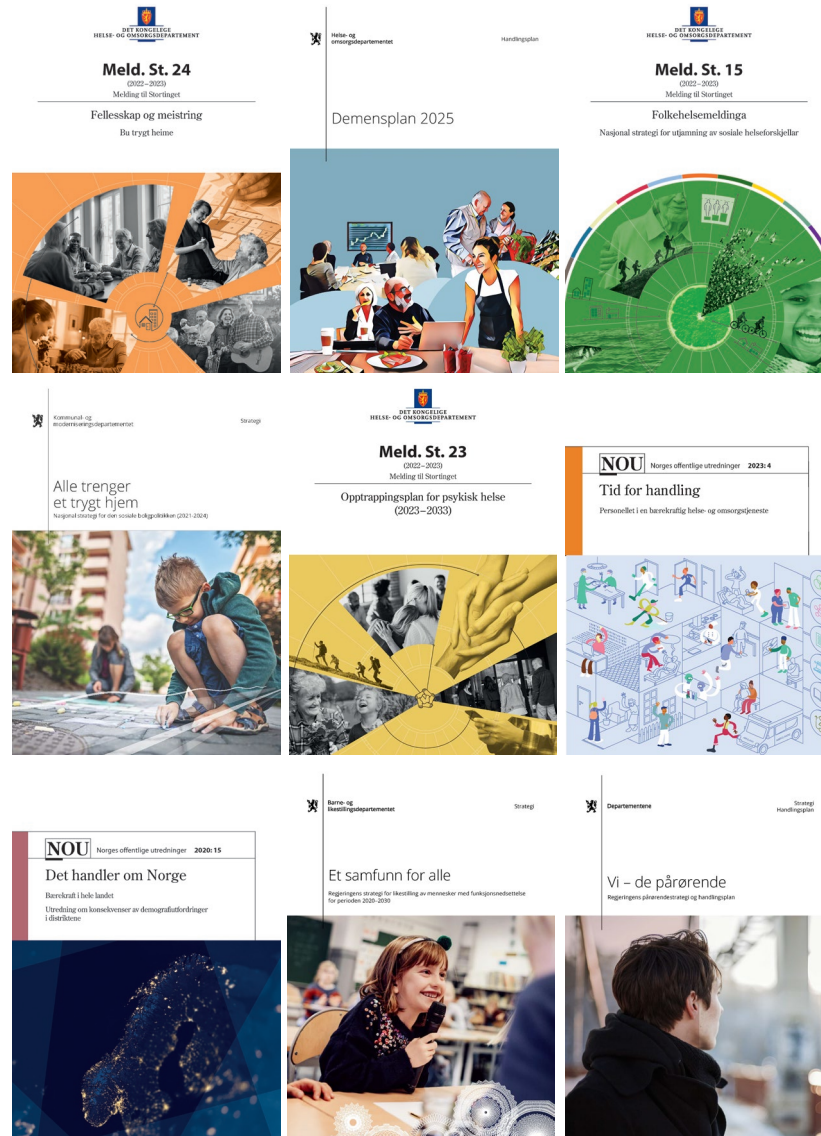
DET KONGELIGE
HELSE- OG OMSORGSDEPARTEMENT

Meld. St. 24
(2022–2023)
Melding til Stortinget

Fellesskap og meistring
Bu trygt heime

Helse- og omsorgsdepartementet

Handlingsplan

Demensplan 2025

DET KONGELIGE
HELSE- OG OMSORGSDEPARTEMENT

Meld. St. 15
(2022–2023)
Melding til Stortinget

Folkehelsemeldinga
Nasjonal strategi for utjamning av sosiale helseforskjellar

Kommunal- og moderniseringsdepartementet

Strategi

Alle trenger et trygt hjem
Nasjonal strategi for den sosiale boligpolitikken (2021-2024)

DET KONGELIGE
HELSE- OG OMSORGSDEPARTEMENT

Meld. St. 23
(2022–2023)
Melding til Stortinget

Opptrappingsplan for psykisk helse (2023–2033)

NOU Norges offentlige utredninger 2023: 4

Tid for handling
Personellet i en bærekraftig helse- og omsorgstjeneste

NOU Norges offentlige utredninger 2020: 15

Det handler om Norge
Bærekraft i hele landet
Utredning om konsekvenser av demografiutfordringer i distriktene

Barne- og likestillingsdepartementet

Strategi

Et samfunn for alle
Regjeringens strategi for likestilling av mennesker med funksjonsnedsettelse for perioden 2020–2030

Departementene

Strategi
Handlingsplan

Vi – de pårørende
Regjeringens pårørendestrategi og handlingsplan